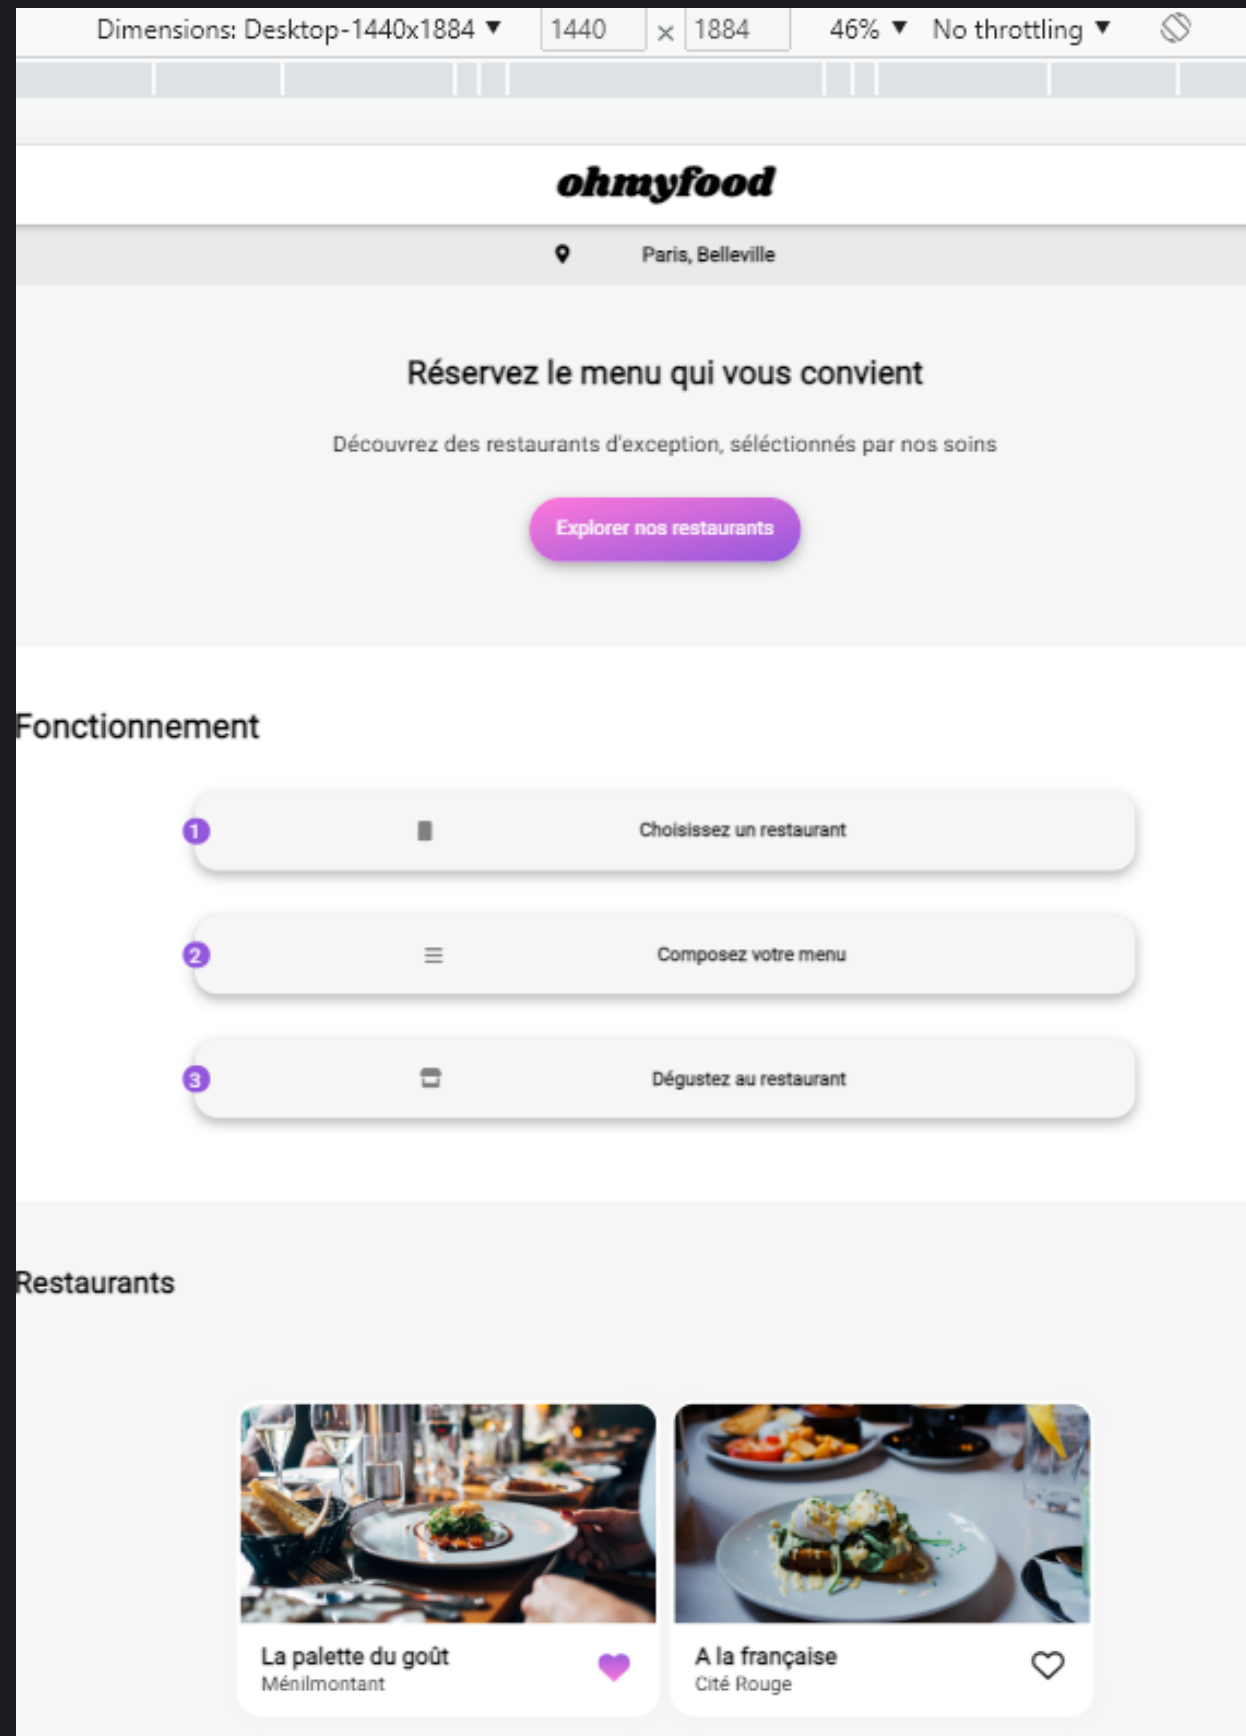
Dimensions: Desktop-1440x1884 ▼ 1440 × 1884 46% ▼ No throttling ▼

ohmyfood

Paris, Belleville

Réservez le menu qui vous convient

Découvrez des restaurants d'exception, séléctionnés par nos soins

Explorer nos restaurants

Fonctionnement

1 Choisissez un restaurant

2 Composez votre menu

3 Dégustez au restaurant

Restaurants

La palette du goût
Ménilmontant

A la française
Cité Rouge